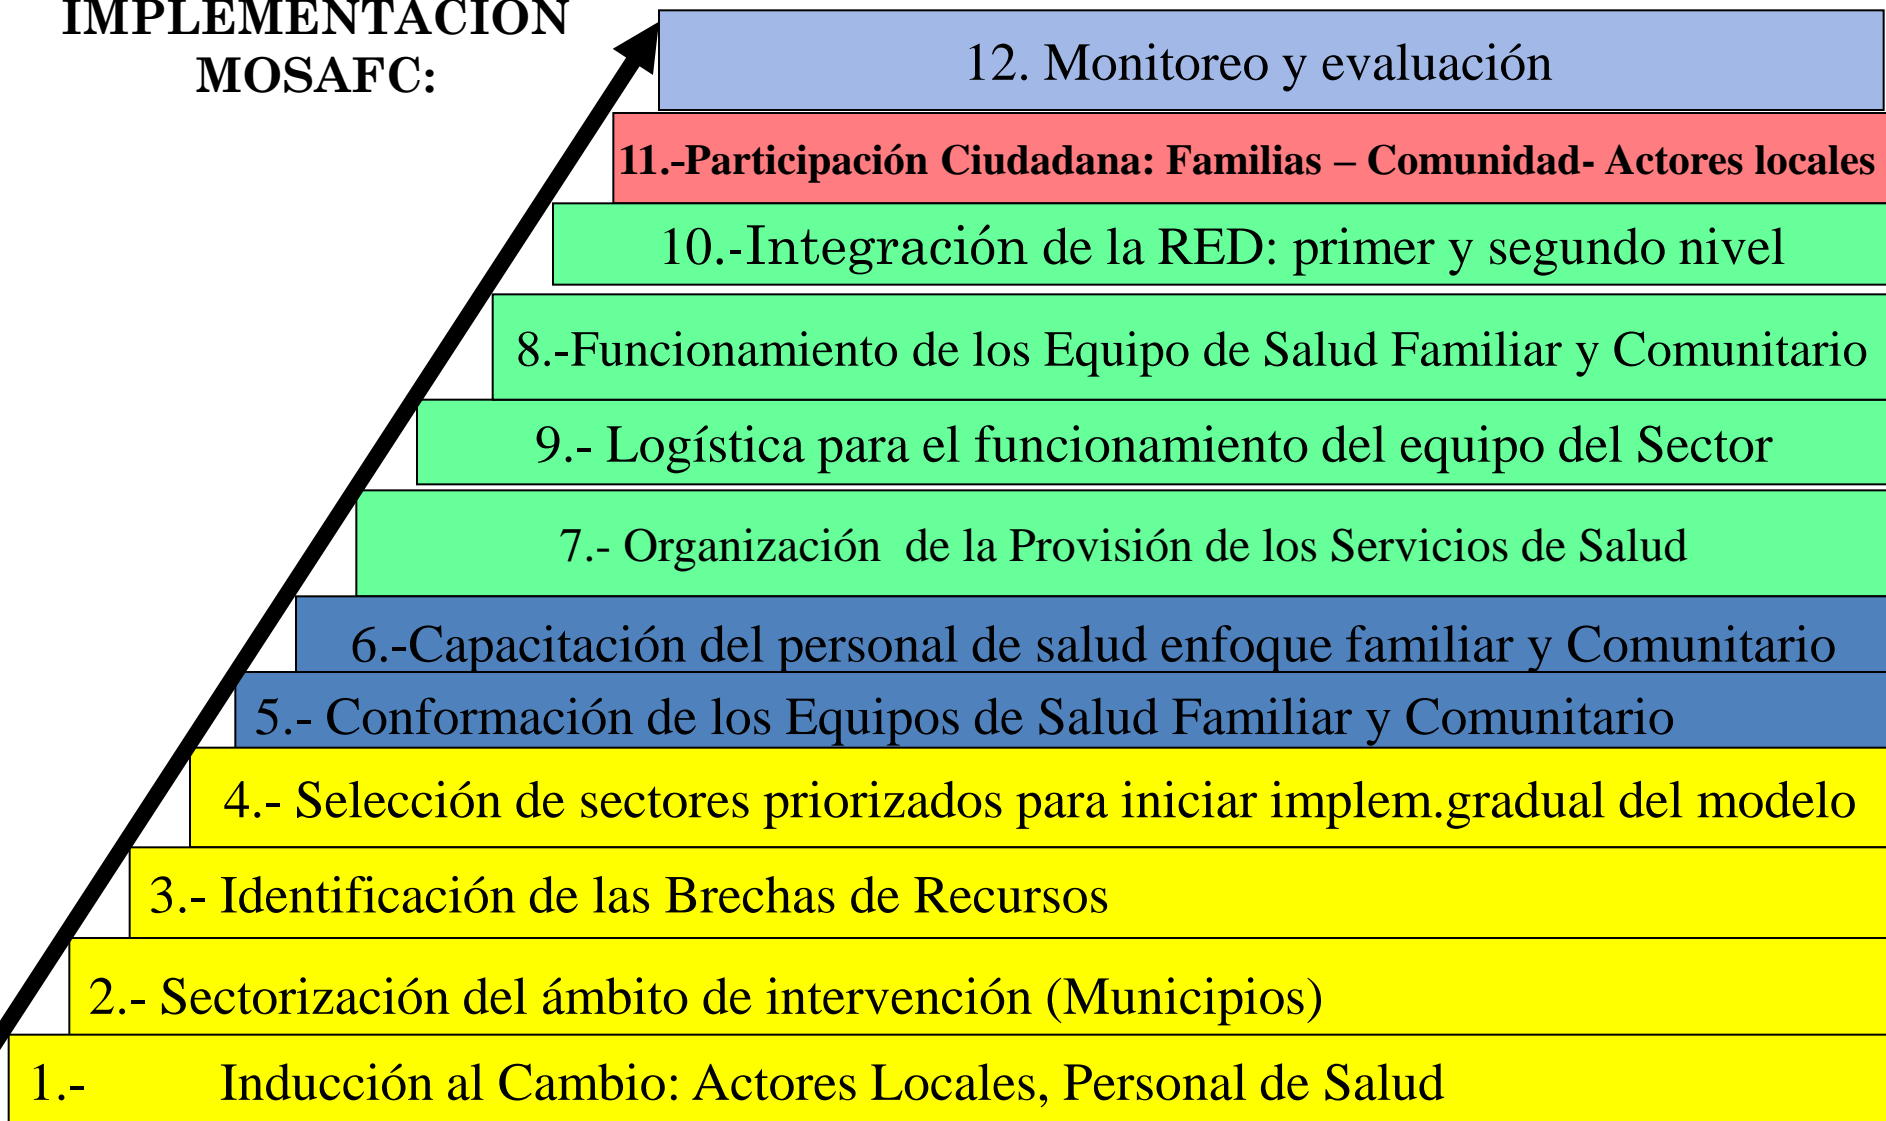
IMPLEMENTACION MOSAFC:

12. Monitoreo y evaluación

11.-Participación Ciudadana: Familias – Comunidad- Actores locales

10.-Integración de la RED: primer y segundo nivel

8.-Funcionamiento de los Equipo de Salud Familiar y Comunitario

9.- Logística para el funcionamiento del equipo del Sector

7.- Organización de la Provisión de los Servicios de Salud

6.-Capacitación del personal de salud enfoque familiar y Comunitario

5.- Conformación de los Equipos de Salud Familiar y Comunitario

4.- Selección de sectores priorizados para iniciar implem.gradual del modelo

3.- Identificación de las Brechas de Recursos

2.- Sectorización del ámbito de intervención (Municipios)

1.- Inducción al Cambio: Actores Locales, Personal de Salud